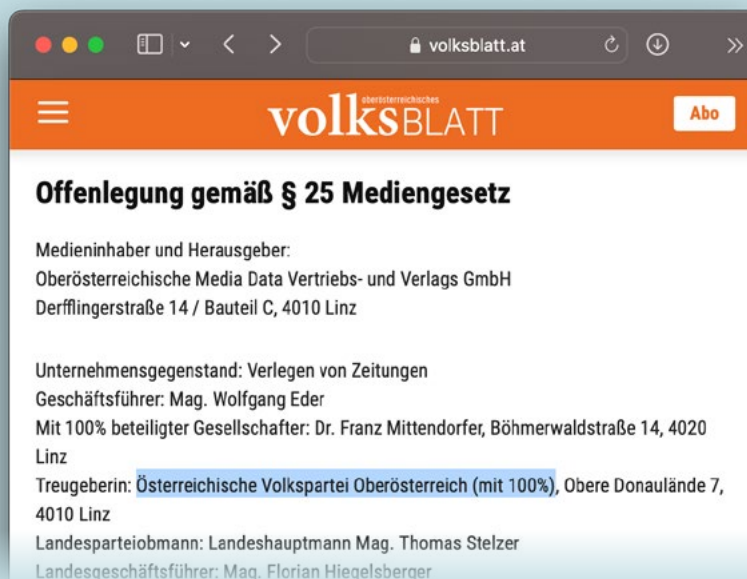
volksblatt.at

oberösterreichisches volksBLATT

Abo

Offenlegung gemäß § 25 Mediengesetz

Medieninhaber und Herausgeber:
Oberösterreichische Media Data Vertriebs- und Verlags GmbH
Derfflingerstraße 14 / Bauteil C, 4010 Linz

Unternehmensgegenstand: Verlegen von Zeitungen
Geschäftsführer: Mag. Wolfgang Eder
Mit 100% beteiligter Gesellschafter: Dr. Franz Mittendorfer, Böhmerwaldstraße 14, 4020 Linz
Treugeberin: Österreichische Volkspartei Oberösterreich (mit 100%), Obere Donaulände 7, 4010 Linz
Landesparteiobmann: Landeshauptmann Mag. Thomas Stelzer
Landesgeschäftsführer: Mag. Florian Hiegelsberger